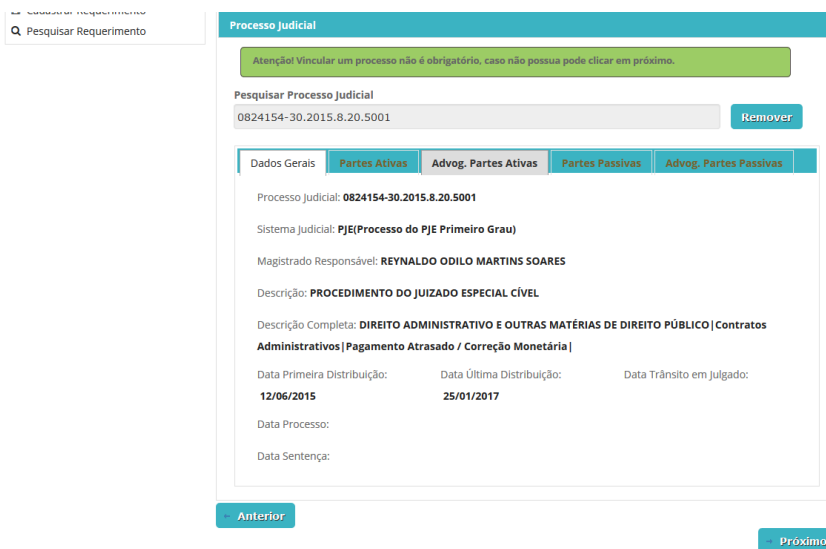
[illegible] Pesquisar Requerimento

Processo Judicial

Atenção! Vincular um processo não é obrigatório, caso não possua pode clicar em próximo.

Pesquisar Processo Judicial

0824154-30.2015.8.20.5001

Remover

Dados Gerais | Partes Ativas | Advog. Partes Ativas | Partes Passivas | Advog. Partes Passivas

Processo Judicial: 0824154-30.2015.8.20.5001

Sistema Judicial: PJE(Processo do PJE Primeiro Grau)

Magistrado Responsável: REYNALDO ODILO MARTINS SOARES

Descrição: PROCEDIMENTO DO JUIZADO ESPECIAL CÍVEL

Descrição Completa: DIREITO ADMINISTRATIVO E OUTRAS MATÉRIAS DE DIREITO PÚBLICO|Contratos Administrativos|Pagamento Atrasado / Correção Monetária|

Data Primeira Distribuição: 12/06/2015

Data Última Distribuição: 25/01/2017

Data Trânsito em Julgado:

Data Processo:

Data Sentença:

← Anterior

→ Próximo